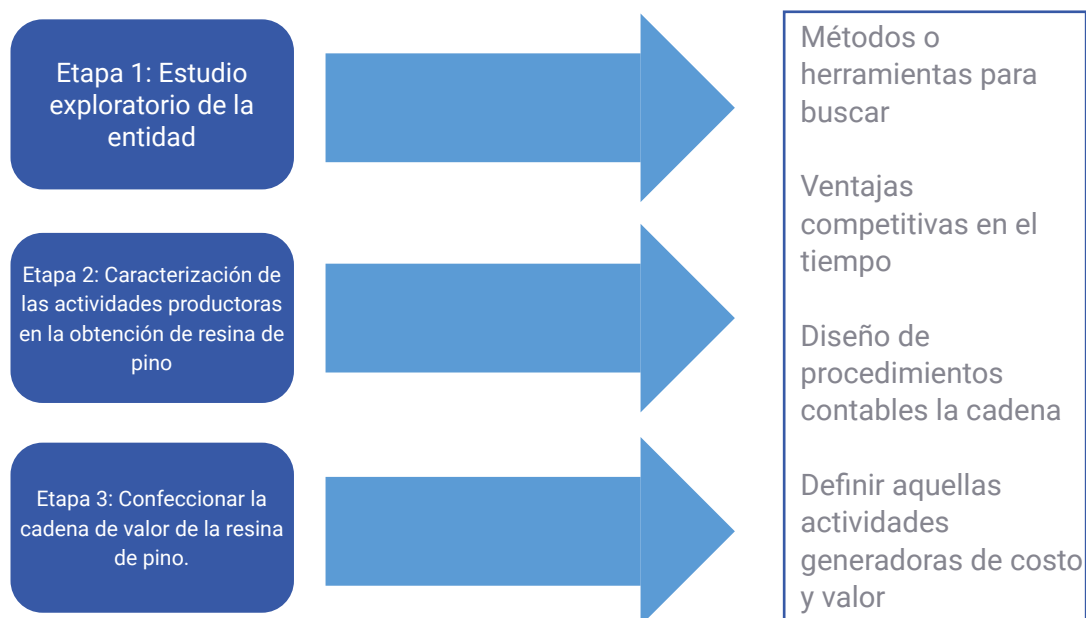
Etapa 1: Estudio exploratorio de la entidad

Etapa 2: Caracterización de las actividades productoras en la obtención de resina de pino

Etapa 3: Confeccionar la cadena de valor de la resina de pino.

Métodos o herramientas para buscar

Ventajas competitivas en el tiempo

Diseño de procedimientos contables la cadena

Definir aquellas actividades generadoras de costo y valor